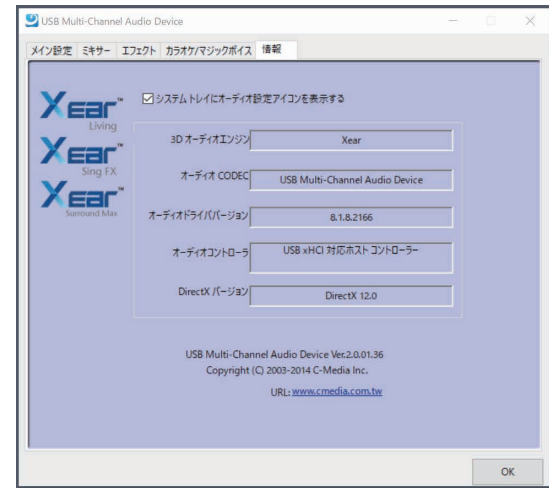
USB Multi-Channel Audio Device

メイン設定 ミキサー エフェクト カラオケ/マジックボイス 情報

Xear™ Living
Xear™ Sing FX
Xear™ Surround Max

☑ システムトレイにオーディオ設定アイコンを表示する

| | |
|---|---|
| 3D オーディオエンジン | Xear |
| オーディオ CODEC | USB Multi-Channel Audio Device |
| オーディオドライババージョン | 8.1.8.2166 |
| オーディオコントローラ | USB xHCI 対応ホスト コントローラー |
| DirectX バージョン | DirectX 12.0 |

USB Multi-Channel Audio Device Ver.2.0.01.36
Copyright (C) 2003-2014 C-Media Inc.
URL: www.cmedia.com.tw

OK